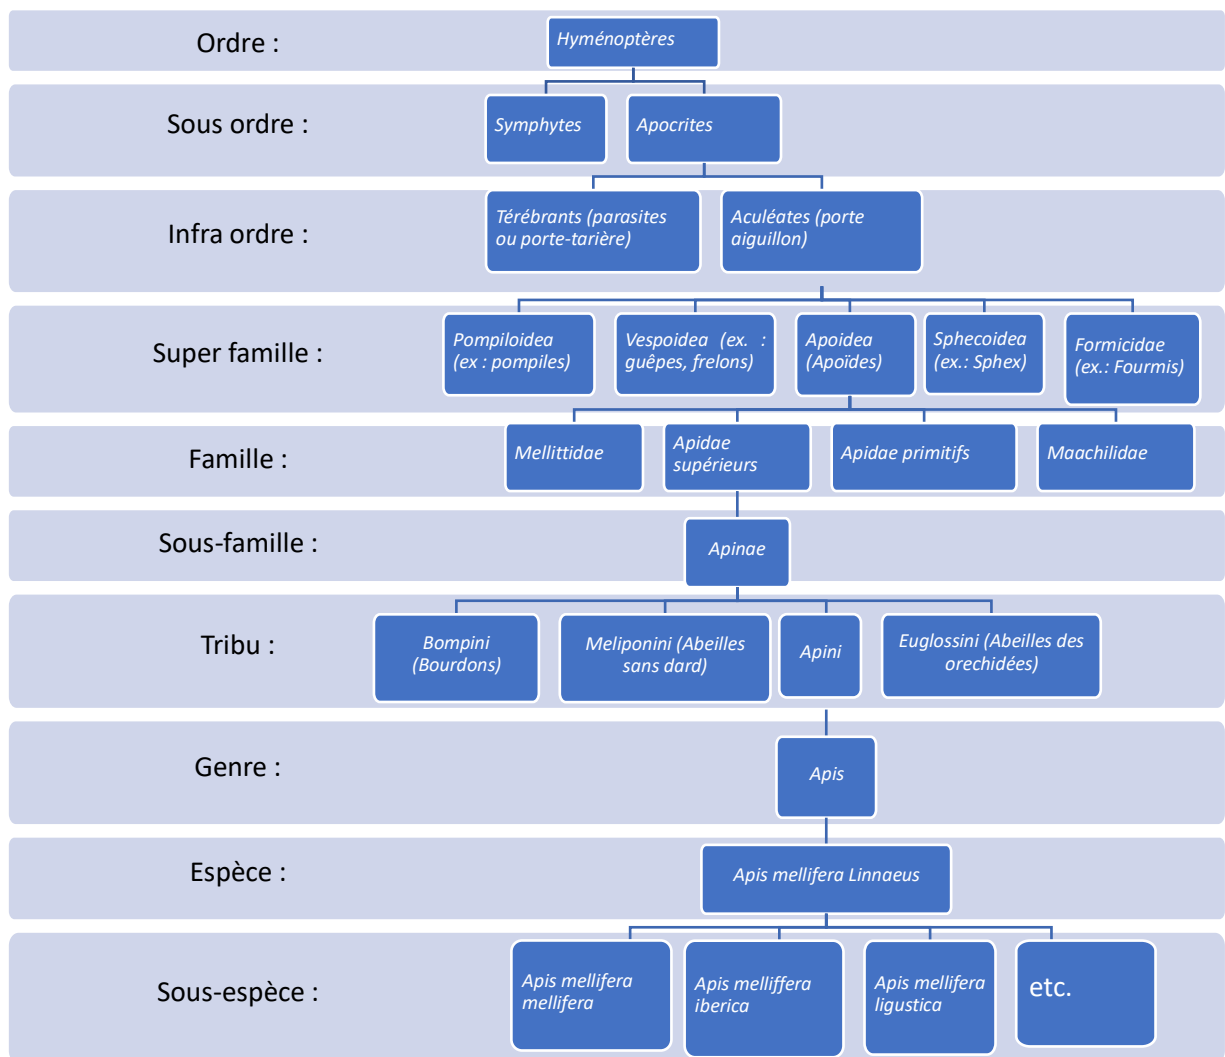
Ordre :
Hyménoptères

Sous ordre :
Symphytes
Apocrites

Infra ordre :
Térébrants (parasites ou porte-tarière)
Aculéates (porte aiguillon)

Super famille :
Pompiloidea (ex : pompiles)
Vespoidea (ex. : guêpes, frelons)
Apoidea (Apoïdes)
Sphecoidea (ex.: Sphex)
Formicidae (ex.: Fourmis)

Famille :
Mellittidae
Apidae supérieurs
Apidae primitifs
Maachilidae

Sous-famille :
Apinae

Tribu :
Bompini (Bourdons)
Meliponini (Abeilles sans dard)
Apini
Euglossini (Abeilles des orechidées)

Genre :
Apis

Espèce :
Apis mellifera Linnaeus

Sous-espèce :
Apis mellifera mellifera
Apis melliffera iberica
Apis mellifera ligustica
etc.